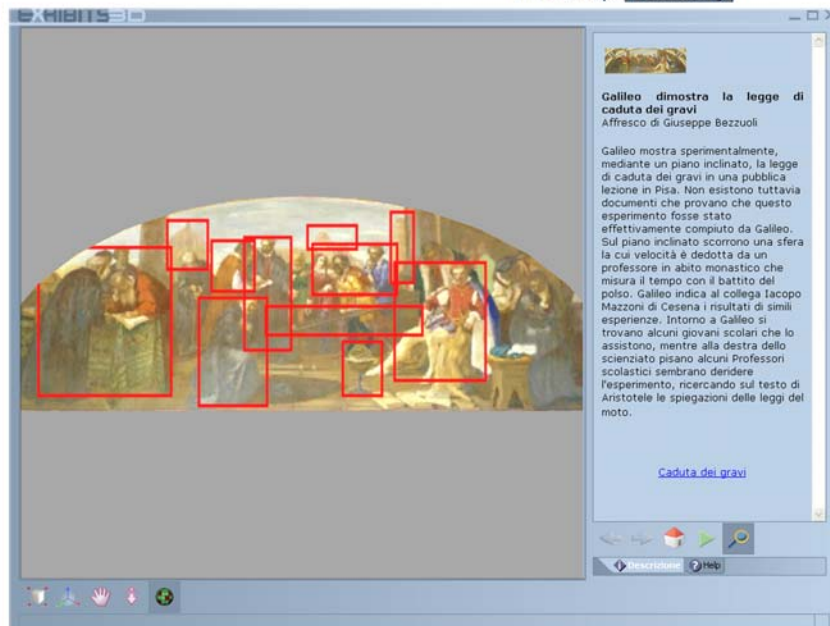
EXHIBITS3D

Galileo dimostra la legge di caduta dei gravi
Affresco di Giuseppe Bezzuoli

Galileo mostra sperimentalmente, mediante un piano inclinato, la legge di caduta dei gravi in una pubblica lezione in Pisa. Non esistono tuttavia documenti che provano che questo esperimento fosse stato effettivamente compiuto da Galileo. Sul piano inclinato scorrono una sfera la cui velocità è dedotta da un professore in abito monastico che misura il tempo con il battito del polso. Galileo indica al collega Iacopo Mazzoni di Cesena i risultati di simili esperienze. Intorno a Galileo si trovano alcuni giovani scolari che lo assistono, mentre alla destra dello scienziato pisano alcuni Professori scolastici sembrano deridere l'esperimento, ricercando sul testo di Aristotele le spiegazioni delle leggi del moto.

Caduta dei gravi

Descrizione Help